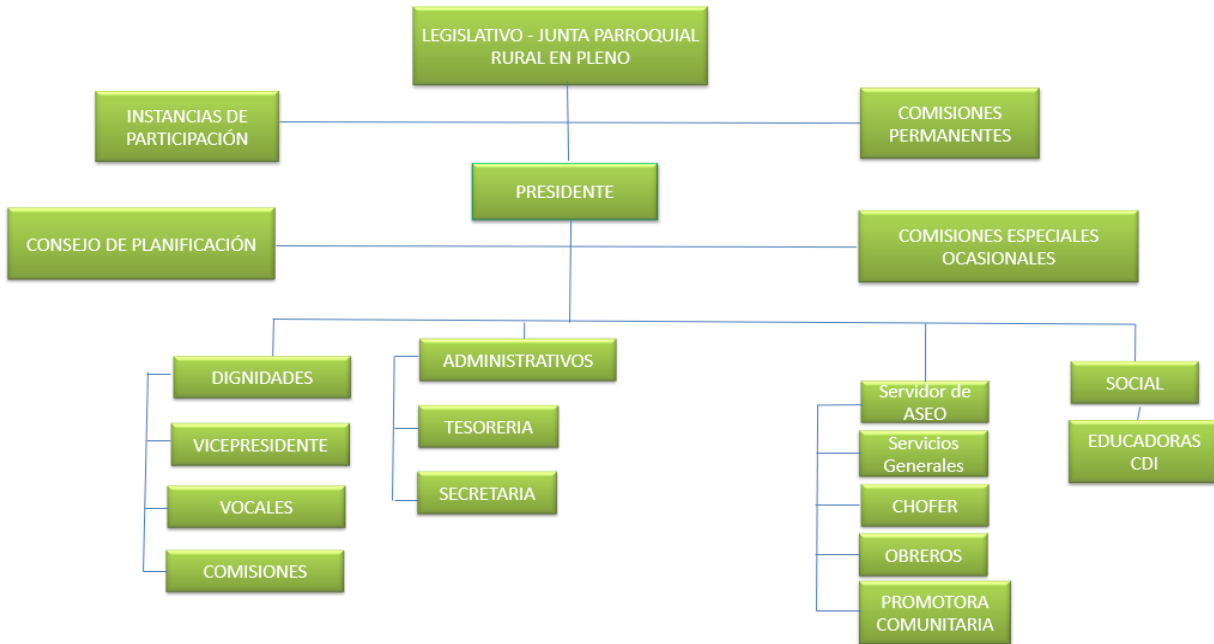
LEGISLATIVO - JUNTA PARROQUIAL RURAL EN PLENO

INSTANCIAS DE PARTICIPACIÓN

COMISIONES PERMANENTES

PRESIDENTE

CONSEJO DE PLANIFICACIÓN

COMISIONES ESPECIALES OCASIONALES

DIGNIDADES

VICEPRESIDENTE

VOCALES

COMISIONES

ADMINISTRATIVOS

TESORERIA

SECRETARIA

Servidor de ASEO

Servicios Generales

CHOFER

OBREROS

PROMOTORA COMUNITARIA

SOCIAL

EDUCADORAS CDI